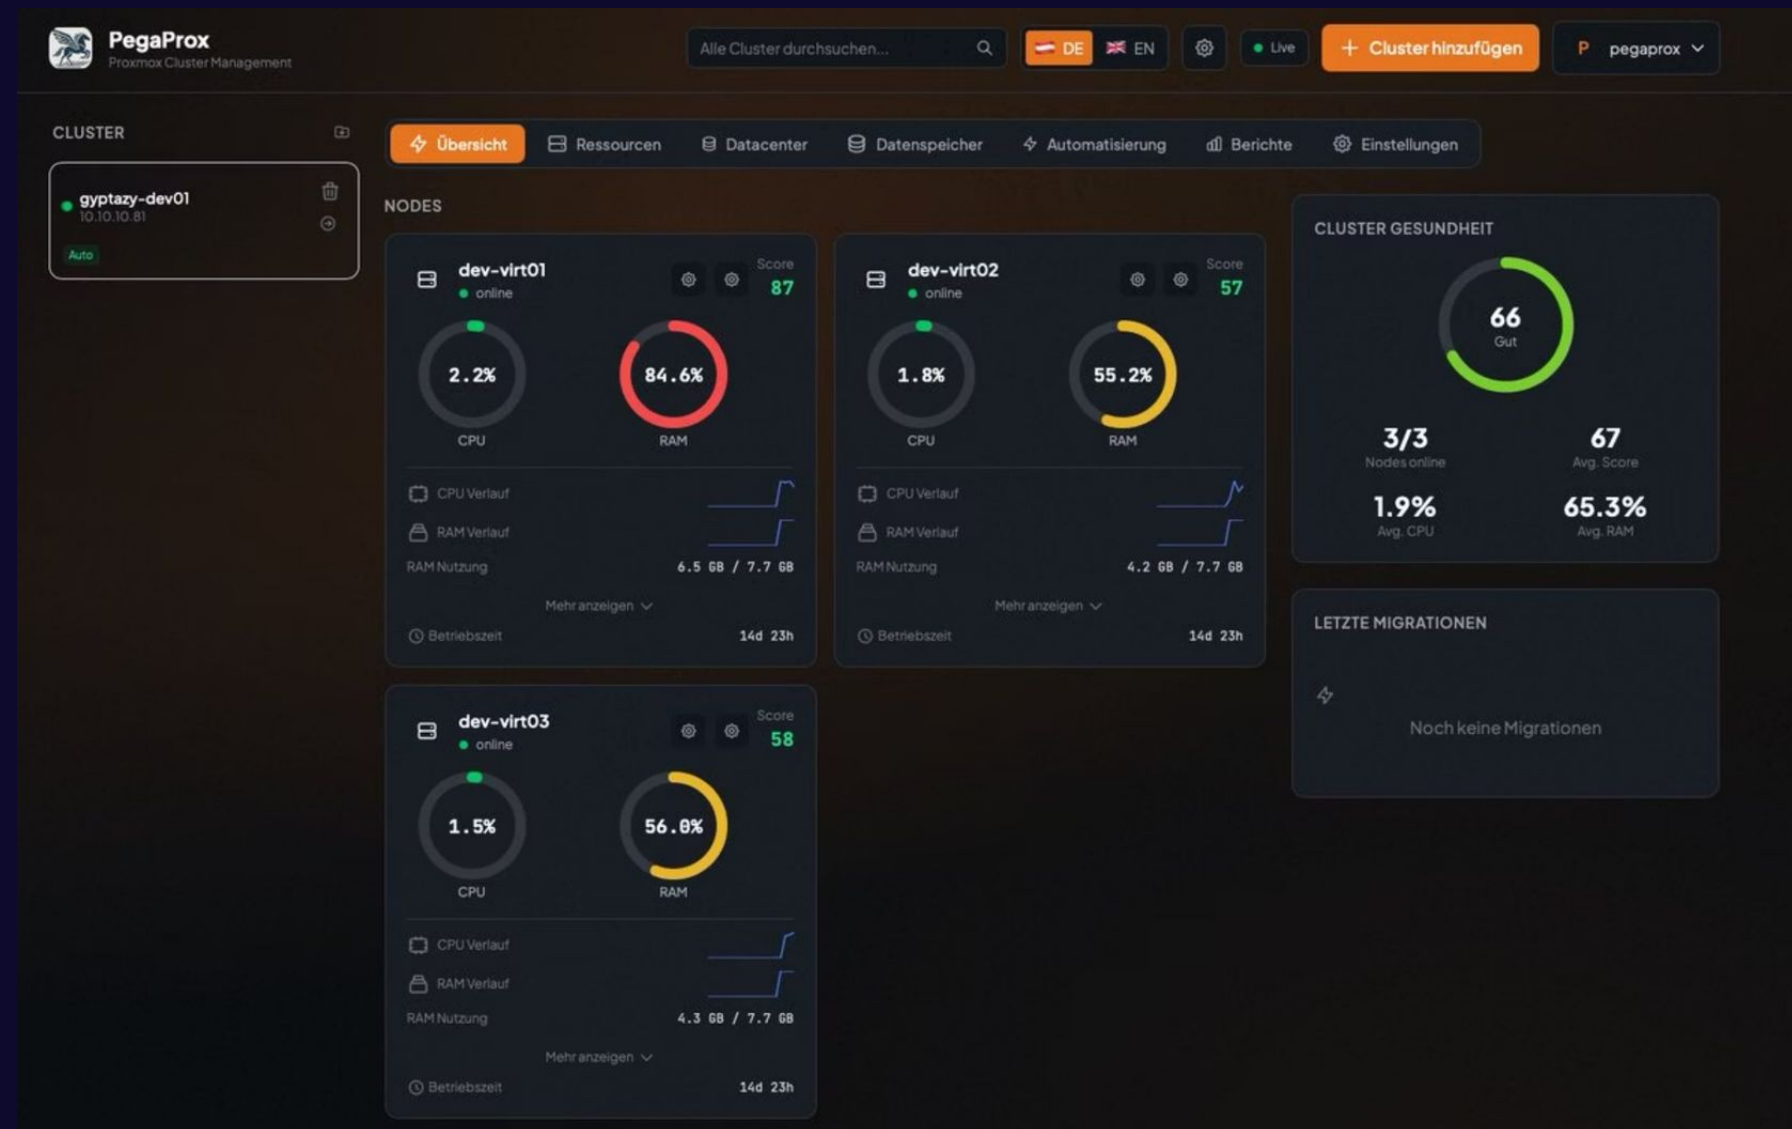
PegaProx
Proxmox Cluster Management

Alle Cluster durchsuchen...

DE EN

Live

+ Cluster hinzufügen

P pegaprox

CLUSTER

gyptazy-dev01
10.10.10.81
Auto

Übersicht Ressourcen Datacenter Datenspeicher Automatisierung Berichte Einstellungen

NODES

dev-virt01
online
Score
87
2.2%
CPU
84.6%
RAM
CPU Verlauf
RAM Verlauf
RAM Nutzung 6.5 GB / 7.7 GB
Mehr anzeigen
Betriebszeit 14d 23h

dev-virt02
online
Score
57
1.8%
CPU
55.2%
RAM
CPU Verlauf
RAM Verlauf
RAM Nutzung 4.2 GB / 7.7 GB
Mehr anzeigen
Betriebszeit 14d 23h

dev-virt03
online
Score
58
1.5%
CPU
56.0%
RAM
CPU Verlauf
RAM Verlauf
RAM Nutzung 4.3 GB / 7.7 GB
Mehr anzeigen
Betriebszeit 14d 23h

CLUSTER GESUNDHEIT
66
Gut
3/3
Nodes online
67
Avg. Score
1.9%
Avg. CPU
65.3%
Avg. RAM

LETZTE MIGRATIONEN
Noch keine Migrationen